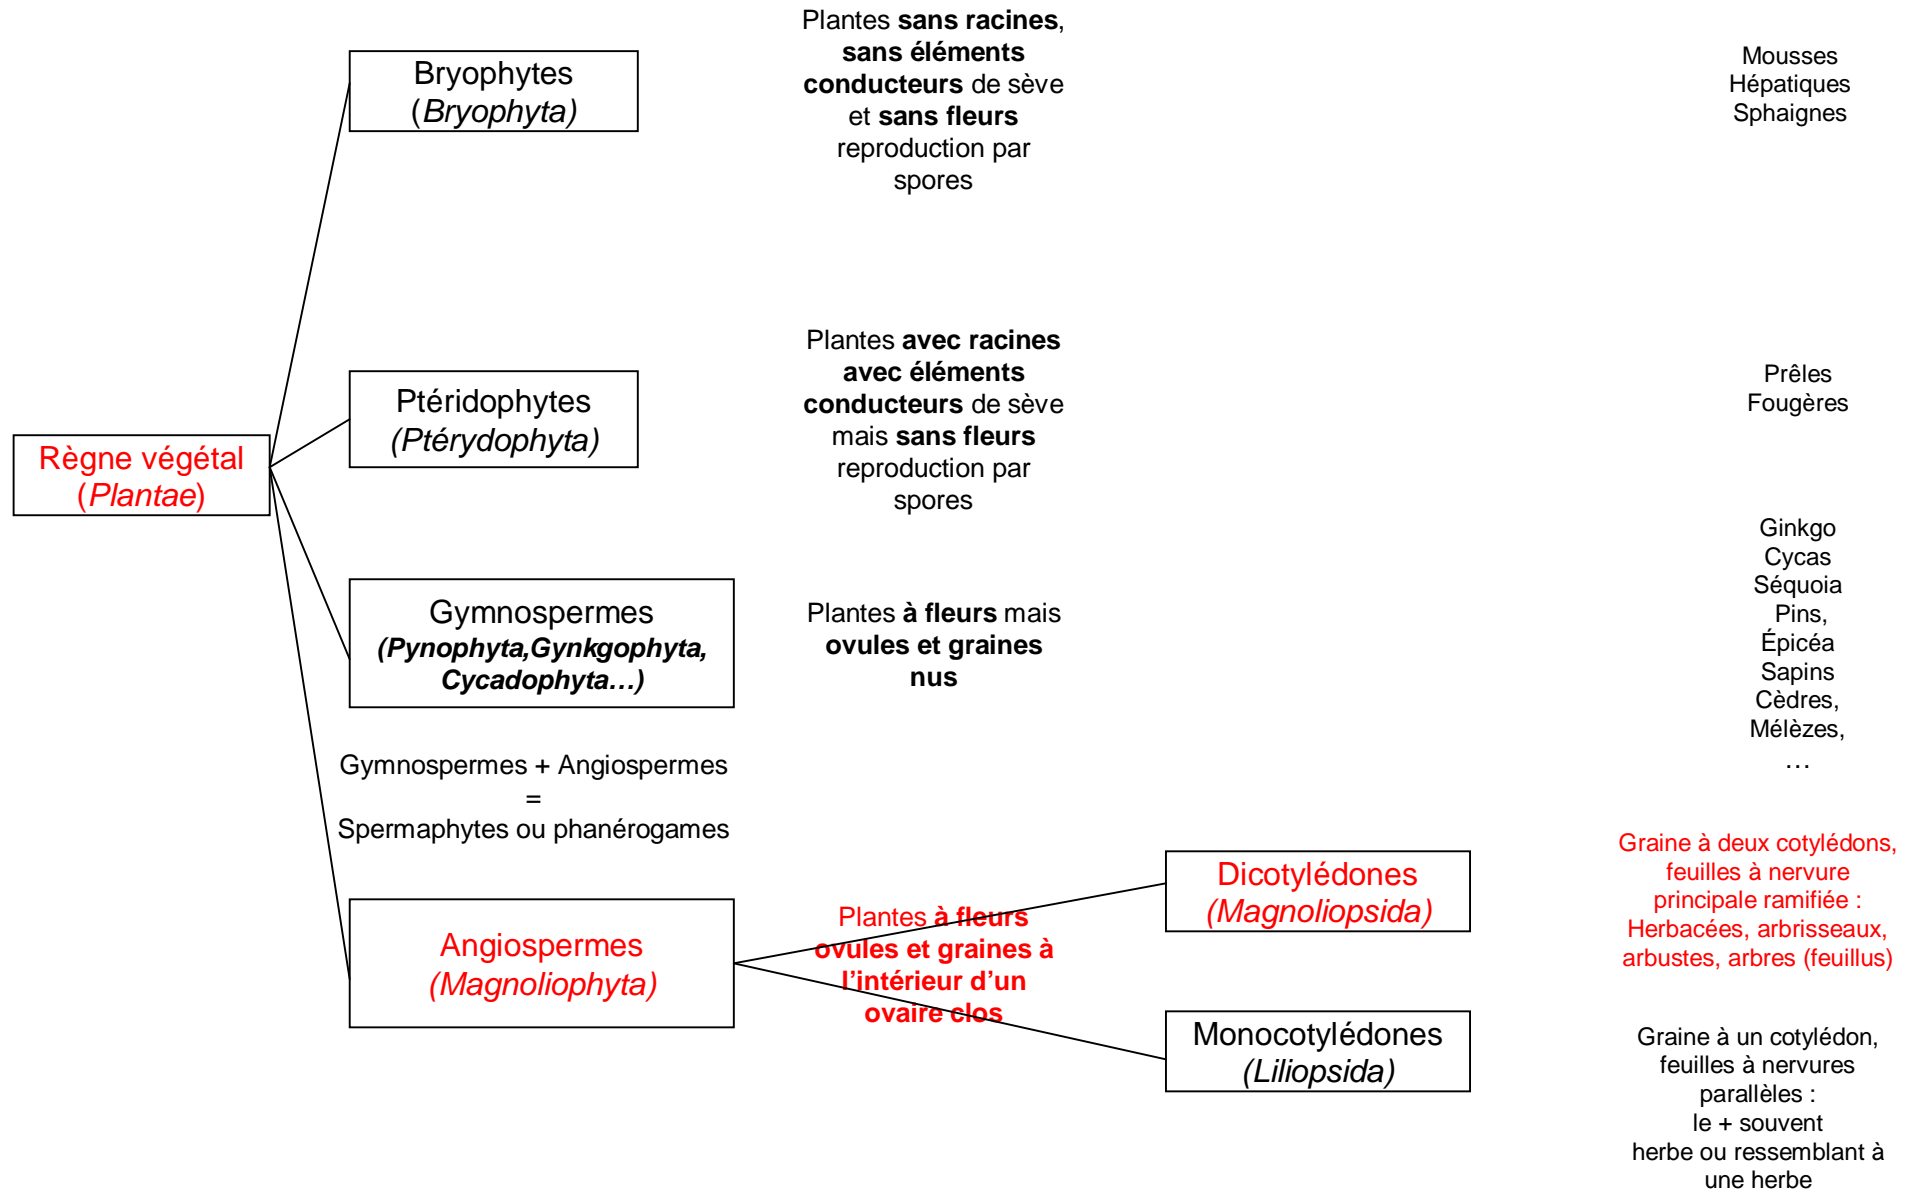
Règne végétal
(*Plantae*)

Bryophytes
(*Bryophyta)*

Plantes **sans racines**, **sans éléments conducteurs** de sève et **sans fleurs** reproduction par spores

Mousses
Hépatiques
Sphaignes

Ptéridophytes
*(Ptérydophyta)*

Plantes **avec racines avec éléments conducteurs** de sève mais **sans fleurs** reproduction par spores

Prêles
Fougères

Gymnospermes
***(Pynophyta,Gynkgophyta, Cycadophyta…)***

Plantes **à fleurs** mais **ovules et graines nus**

Ginkgo
Cycas
Séquoia
Pins,
Épicéa
Sapins
Cèdres,
Mélèzes,
…

Gymnospermes + Angiospermes
=
Spermaphytes ou phanérogames

Angiospermes
*(Magnoliophyta)*

Plantes **à fleurs ovules et graines à l'intérieur d'un ovaire clos**

Dicotylédones
*(Magnoliopsida)*

Graine à deux cotylédons, feuilles à nervure principale ramifiée : Herbacées, arbrisseaux, arbustes, arbres (feuillus)

Monocotylédones
*(Liliopsida)*

Graine à un cotylédon, feuilles à nervures parallèles :
le + souvent
herbe ou ressemblant à une herbe